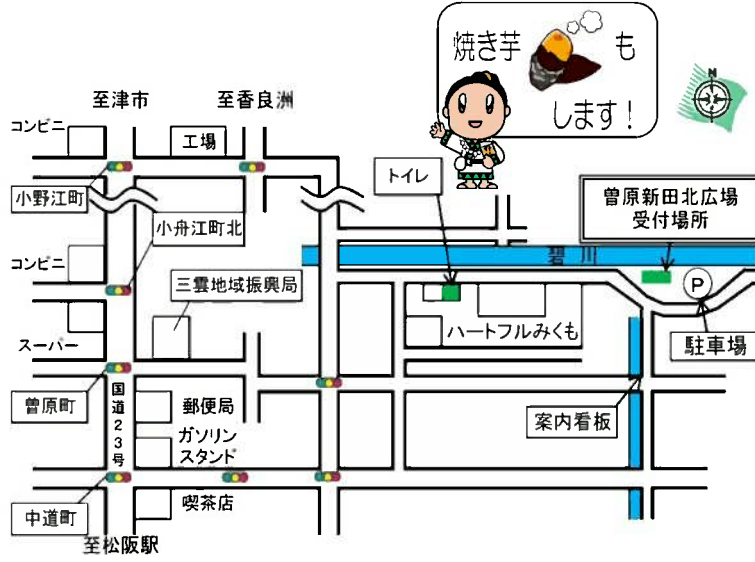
焼き芋 も します！

至津市

至香良洲

コンビニ

工場

小野江町

小舟江町北

コンビニ

三雲地域振興局

トイレ

曽原新田北広場 受付場所

碧川

P

スーパー

ハートフルみくも

駐車場

曽原町

国道23号

郵便局

ガソリンスタンド

案内看板

喫茶店

中道町

至松阪駅